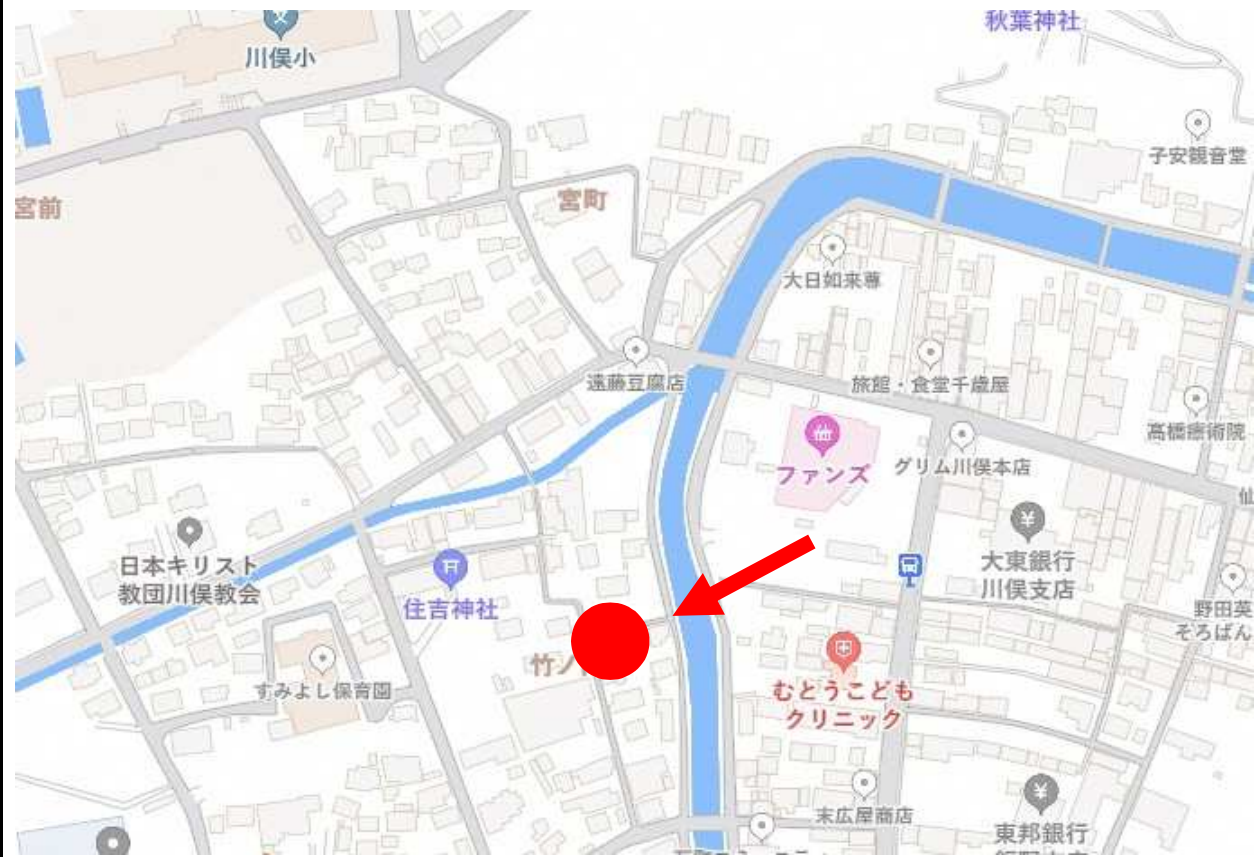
川俣小

秋葉神社

子安観音堂

宮前

宮町

大日如来尊

遠藤豆腐店

旅館・食堂千歳屋

ファンズ

グリム川俣本店

高橋歯術院

仙

日本キリスト教団川俣教会

住吉神社

大東銀行川俣支店

野田英そろばん

竹ノ

むとうこどもクリニック

すみよし保育園

末広屋商店

東邦銀行